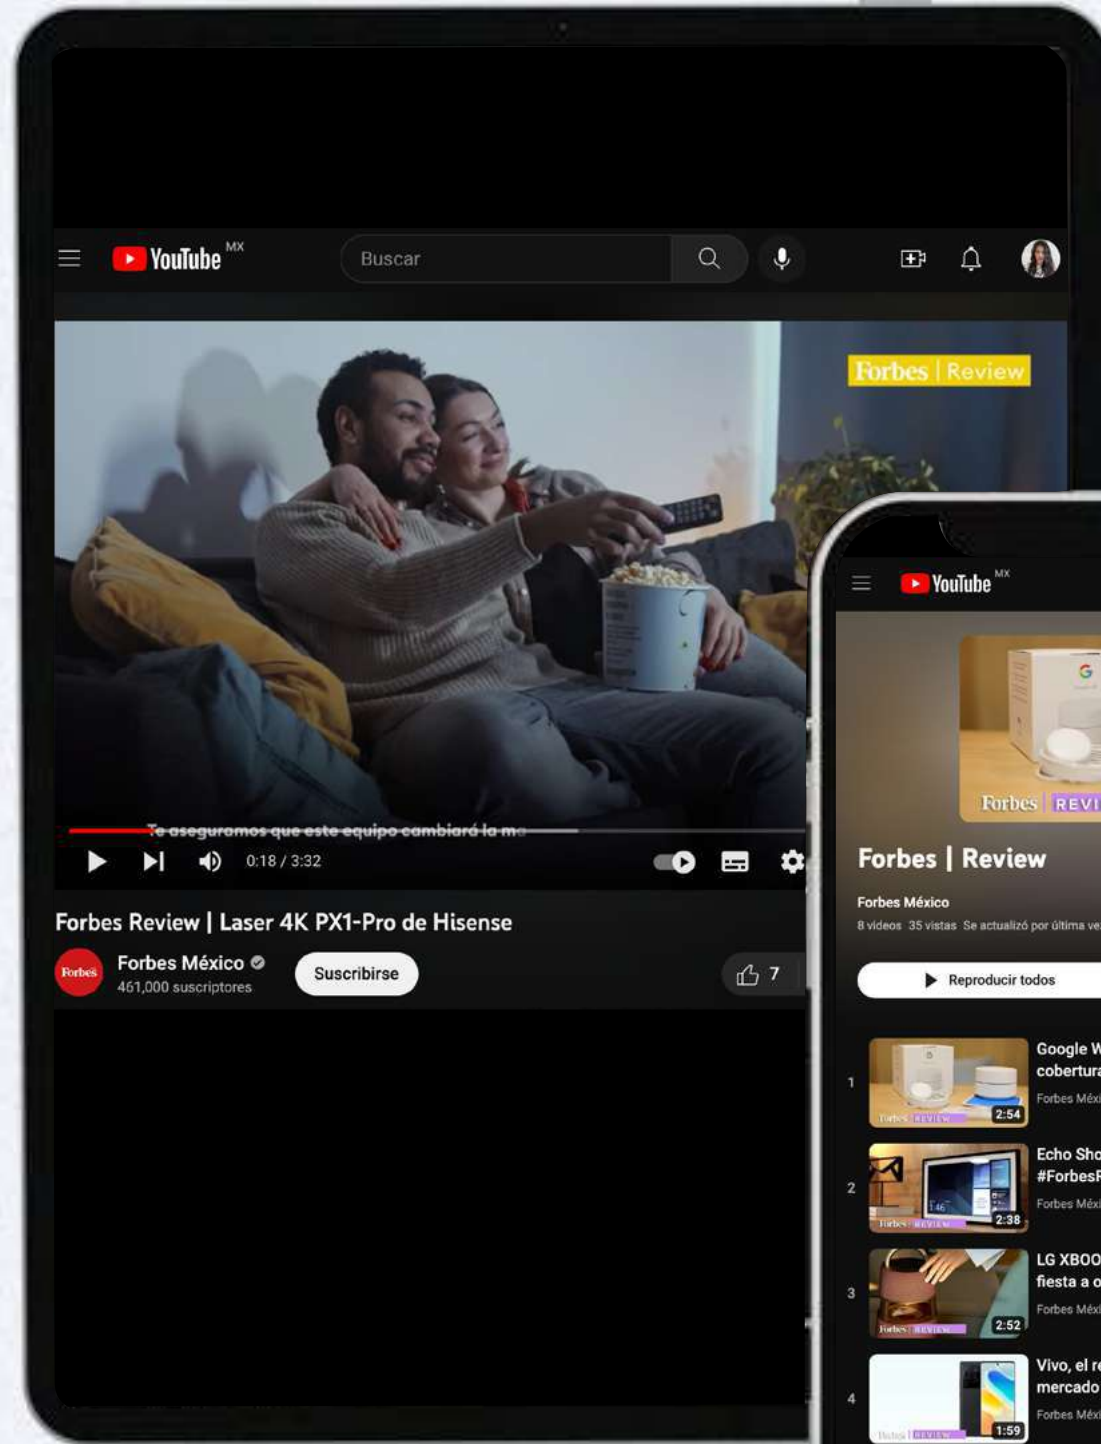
YouTube MX

Buscar

Forbes | Review

Te aseguramos que este equipo cambiará la m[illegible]

0:18 / 3:32

Forbes Review | Laser 4K PX1-Pro de Hisense

Forbes

Forbes México

461,000 suscriptores

Suscribirse

7

YouTube MX

Forbes | REVI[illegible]

Forbes | Review

Forbes México

8 videos 35 vistas Se actualizó por última ve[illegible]

Reproducir todos

1

Forbes | REVIEW

2:54

Google W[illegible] cobertura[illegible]

Forbes Méxi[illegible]

2

Forbes | REVIEW

2:38

Echo Sho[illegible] #ForbesR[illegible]

Forbes Méx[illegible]

3

Forbes | REVIEW

2:52

LG XBOO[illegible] fiesta a o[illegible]

Forbes Méx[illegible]

4

Forbes | REVIEW

1:59

Vivo, el re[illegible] mercado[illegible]

Forbes Méx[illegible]